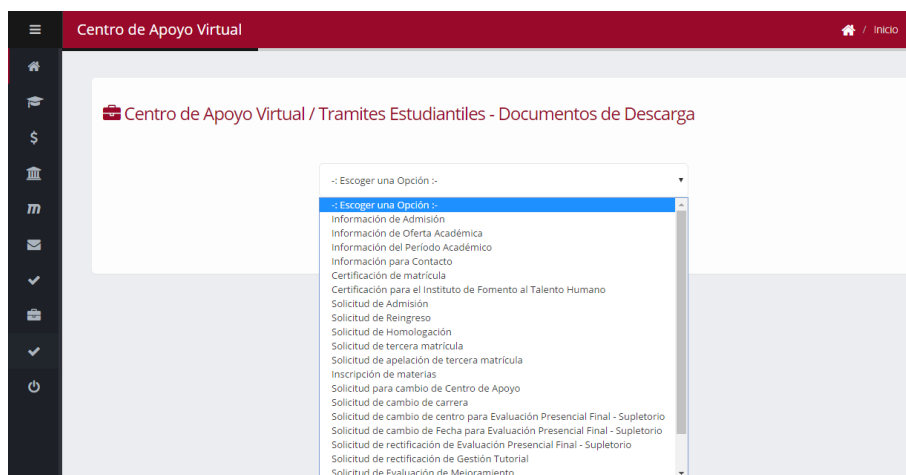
Centro de Apoyo Virtual

/ Inicio

Centro de Apoyo Virtual / Tramites Estudiantiles - Documentos de Descarga

-: Escoger una Opción :-

-: Escoger una Opción :-
Información de Admisión
Información de Oferta Académica
Información del Período Académico
Información para Contacto
Certificación de matrícula
Certificación para el Instituto de Fomento al Talento Humano
Solicitud de Admisión
Solicitud de Reingreso
Solicitud de Homologación
Solicitud de tercera matrícula
Solicitud de apelación de tercera matrícula
Inscripción de materias
Solicitud para cambio de Centro de Apoyo
Solicitud de cambio de carrera
Solicitud de cambio de centro para Evaluación Presencial Final - Supletorio
Solicitud de cambio de Fecha para Evaluación Presencial Final - Supletorio
Solicitud de rectificación de Evaluación Presencial Final - Supletorio
Solicitud de rectificación de Gestión Tutorial
Solicitud de Evaluación de Mejoramiento